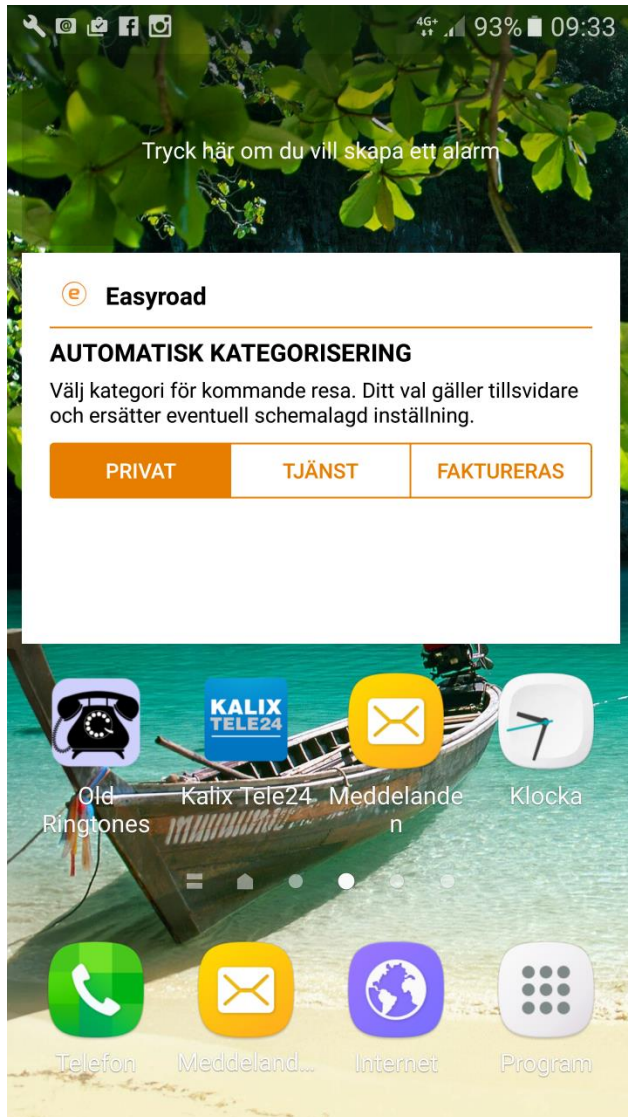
4G+ 93% 09:33

Tryck här om du vill skapa ett alarm

Easyroad

AUTOMATISK KATEGORISERING

Välj kategori för kommande resa. Ditt val gäller tillsvidare och ersätter eventuell schemalagd inställning.

PRIVAT | TJÄNST | FAKTURERAS

KALIX TELE24

Old Ringtones

Kalix Tele24

Meddelanden

Klocka

Telefon

Meddeland...

Internet

Program